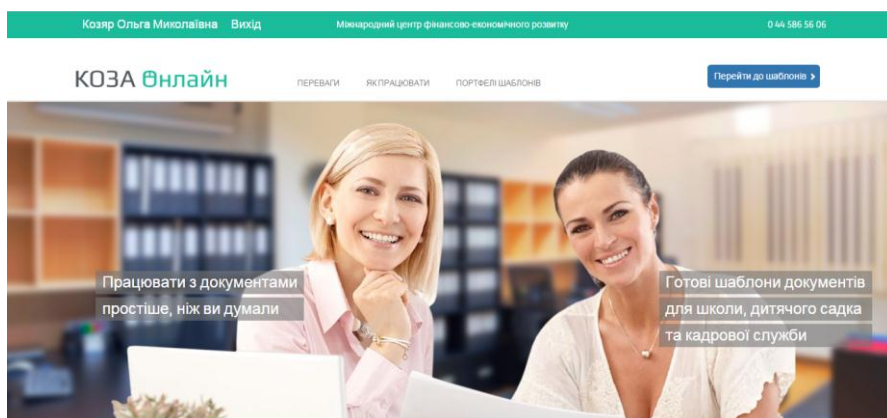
Козяр Ольга Миколаївна Вихід

Міжнародний центр фінансово-економічного розвитку

0 44 586 56 06

КОЗА Онлайн

ПЕРЕВАГИ

ЯК ПРАЦЮВАТИ

ПОРТФЕЛІ ШАБЛОНІВ

Перейти до шаблонів ›

Працювати з документами простіше, ніж ви думали

Готові шаблони документів для школи, дитячого садка та кадрової служби